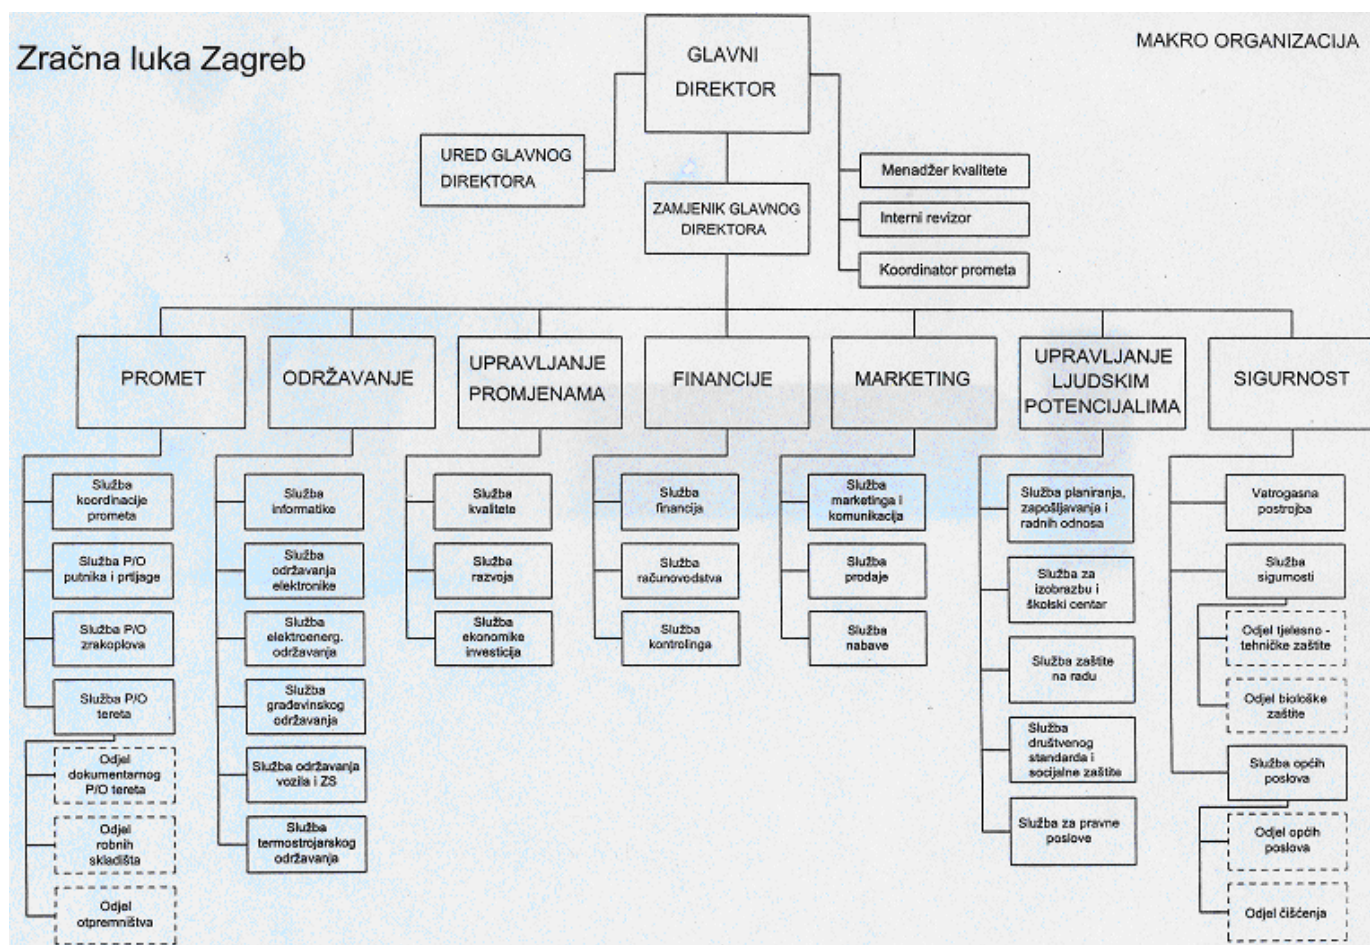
Zračna luka Zagreb

MAKRO ORGANIZACIJA

GLAVNI DIREKTOR

URED GLAVNOG DIREKTORA

ZAMJENIK GLAVNOG DIREKTORA

Menadžer kvalitete

Interni revizor

Koordinator prometa

PROMET

Služba koordinacije prometa

Služba P/O putnika i prtljage

Služba P/O zrakoplova

Služba P/O tereta

Odjel dokumentarnog P/O tereta

Odjel robnih skladišta

Odjel otpremništva

ODRŽAVANJE

Služba informatike

Služba održavanja elektronike

Služba elektroenerg. održavanja

Služba građevinskog održavanja

Služba održavanja vozila i ZS

Služba termostrojarskog održavanja

UPRAVLJANJE PROMJENAMA

Služba kvalitete

Služba razvoja

Služba ekonomike investicija

FINANCIJE

Služba financija

Služba računovodstva

Služba kontrolinga

MARKETING

Služba marketinga i komunikacija

Služba prodaje

Služba nabave

UPRAVLJANJE LJUDSKIM POTENCIJALIMA

Služba planiranja, zapošljavanja i radnih odnosa

Služba za izobrazbu i školski centar

Služba zaštite na radu

Služba društvenog standarda i socijalne zaštite

Služba za pravne poslove

SIGURNOST

Vatrogasna postrojba

Služba sigurnosti

Odjel tjelesno - tehničke zaštite

Odjel biološke zaštite

Služba općih poslova

Odjel općih poslova

Odjel čišćenja